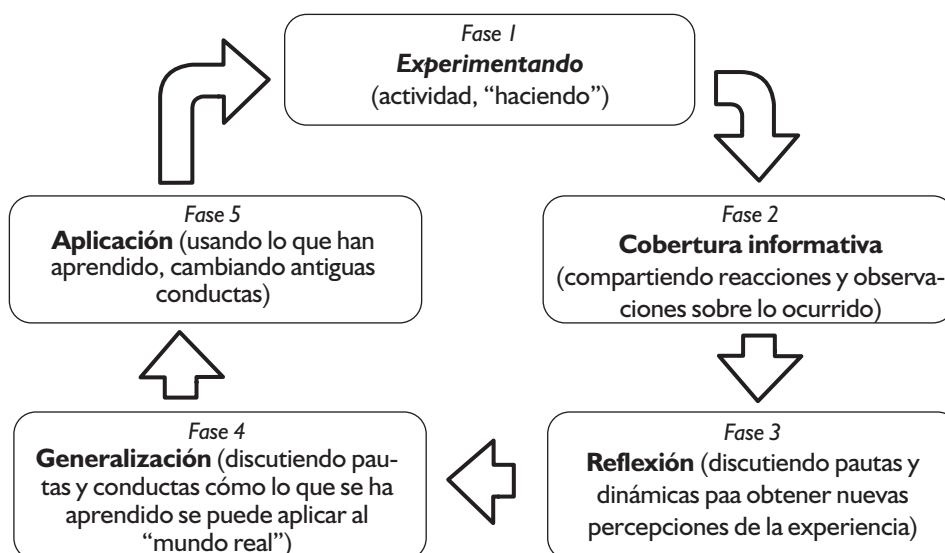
Fase 1
Experimentando
(actividad, “haciendo”)

Fase 2
Cobertura informativa
(compartiendo reacciones y observaciones sobre lo ocurrido)

Fase 3
Reflexión (discutiendo pautas y dinámicas paa obtener nuevas percepciones de la experiencia)

Fase 4
Generalización (discutiendo pautas y conductas cómo lo que se ha aprendido se puede aplicar al “mundo real”)

Fase 5
Aplicación (usando lo que han aprendido, cambiando antiguas conductas)